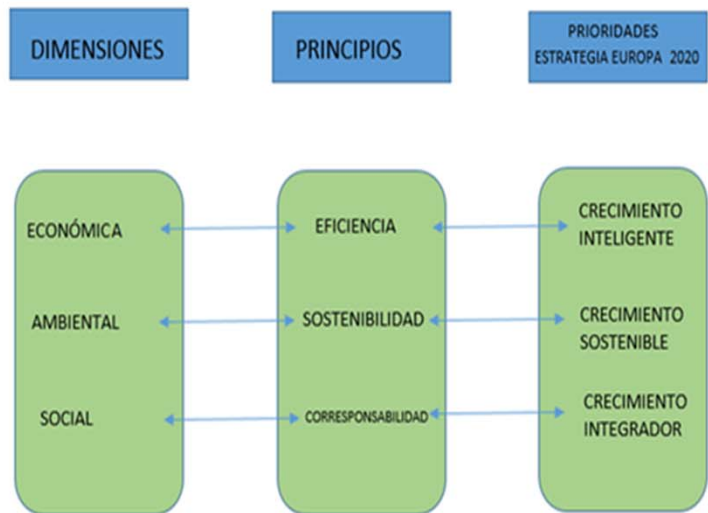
DIMENSIONES

PRINCIPIOS

PRIORIDADES ESTRATEGIA EUROPA 2020

ECONÓMICA

AMBIENTAL

SOCIAL

EFICIENCIA

SOSTENIBILIDAD

CORRESPONSABILIDAD

CRECIMIENTO INTELIGENTE

CRECIMIENTO SOSTENIBLE

CRECIMIENTO INTEGRADOR